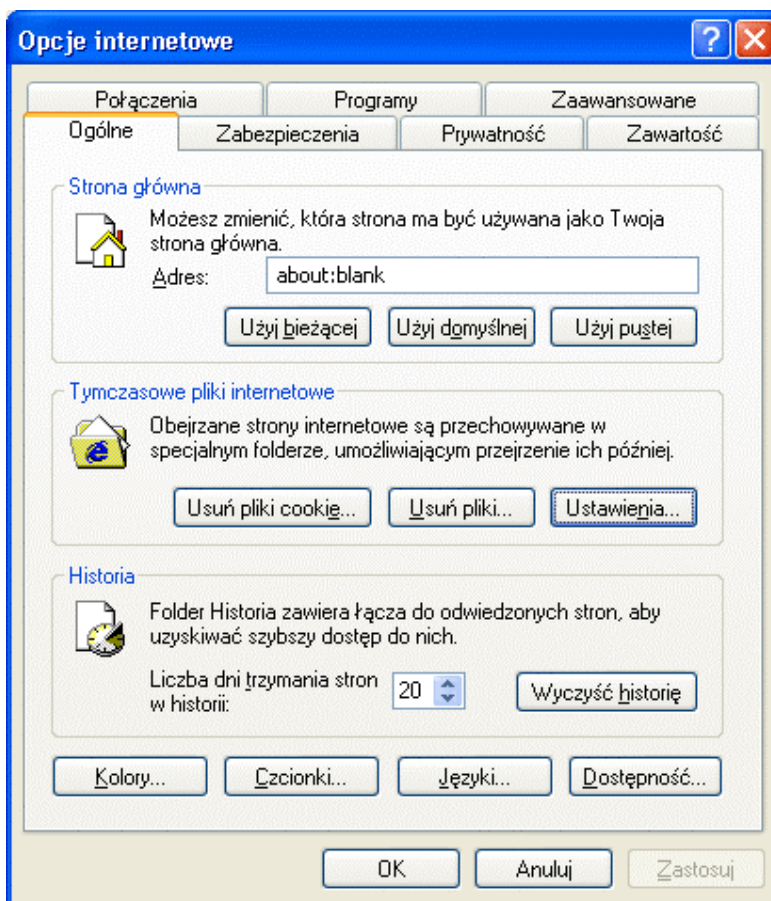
Opcje internetowe

Połączenia
Programy
Zaawansowane
Ogólne
Zabezpieczenia
Prywatność
Zawartość

Strona główna

Możesz zmienić, która strona ma być używana jako Twoja strona główna.

Adres: about:blank

Użyj bieżącej
Użyj domyślnej
Użyj pustej

Tymczasowe pliki internetowe

Obejrzane strony internetowe są przechowywane w specjalnym folderze, umożliwiającym przejrzenie ich później.

Usuń pliki cookie...
Usuń pliki...
Ustawienia...

Historia

Folder Historia zawiera łącza do odwiedzonych stron, aby uzyskiwać szybszy dostęp do nich.

Liczba dni trzymania stron w historii: 20

Wyczyść historię

Kolory...
Czcionki...
Języki...
Dostępność...

OK
Anuluj
Zastosuj